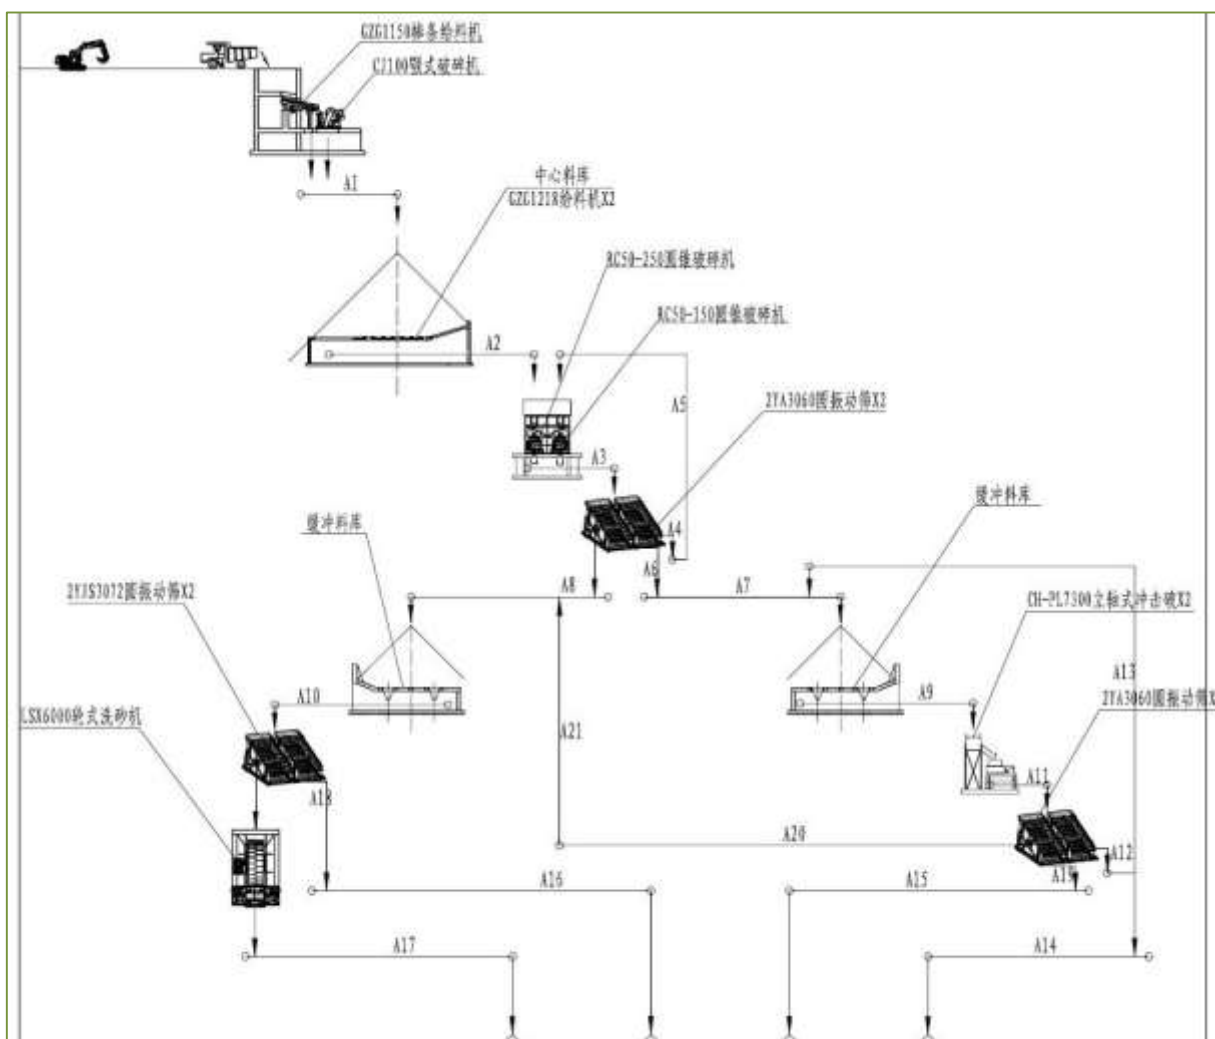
GZG1150棒条给料机
CJ100颚式破碎机
A1
中心料库
GZG1218给料机X2
A2
RC50-250圆锥破碎机
RC50-150圆锥破碎机
A5
2YA3060圆振动筛X2
A3
A4
缓冲料库
缓冲料库
2YJS3072圆振动筛X2
A8
A6
A7
CH-PL7300立轴式冲击破X2
A13
2YA3060圆振动筛X
LSX6000轮式洗砂机
A10
A9
A21
A18
A11
A20
A12
A19
A16
A15
A17
A14